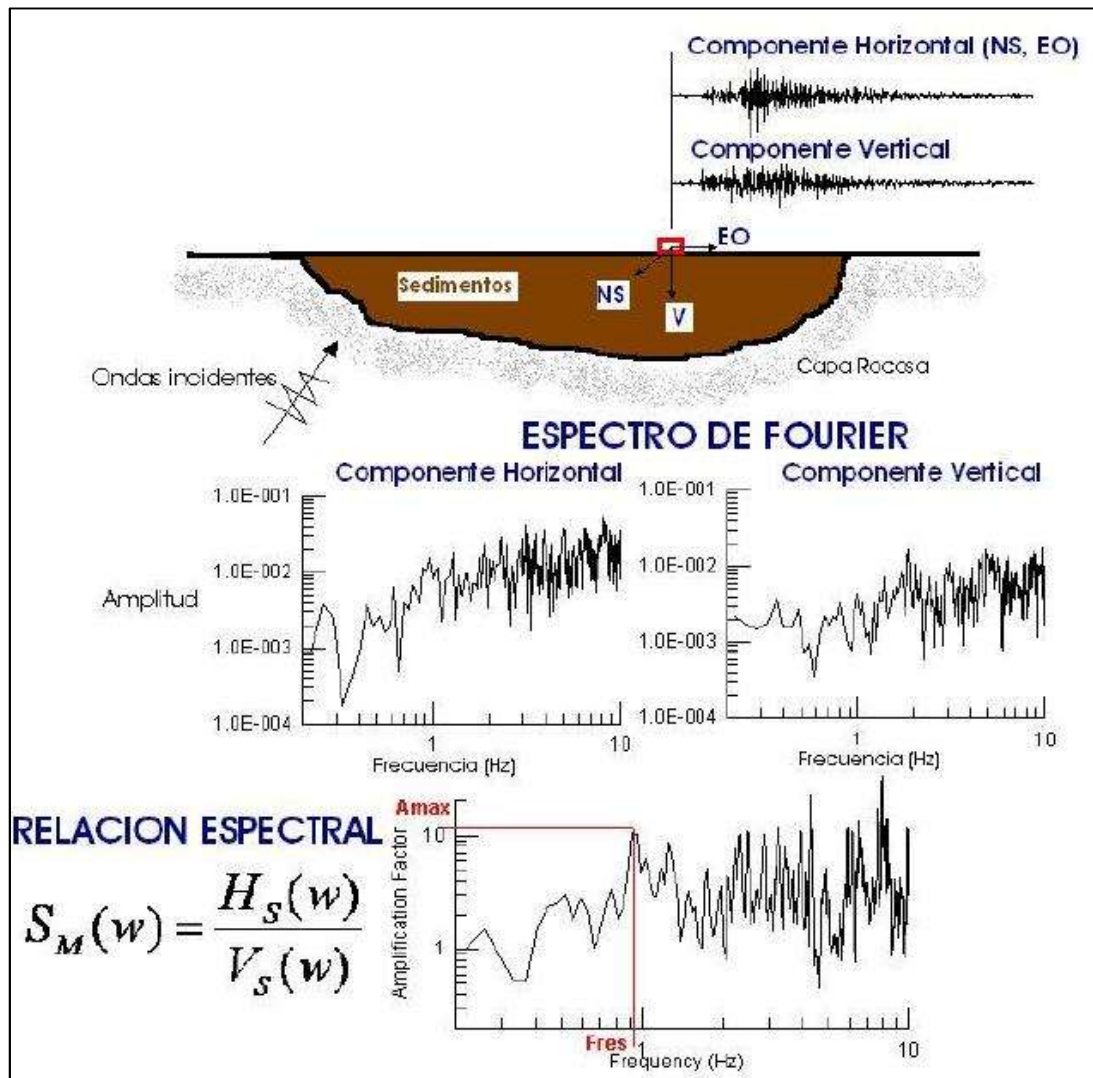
Componente Horizontal (NS, EO)

Componente Vertical

EO

Sedimentos

NS

V

Ondas incidentes

Capa Rocosa

ESPECTRO DE FOURIER

Componente Horizontal

Componente Vertical

1.0E-001
1.0E-002
Amplitud
1.0E-003
1.0E-004

1
Frecuencia (Hz)
10

1.0E-001
1.0E-002
1.0E-003
1.0E-004

1
Frecuencia (Hz)
10

RELACION ESPECTRAL

$S_M(w) = \frac{H_s(w)}{V_s(w)}$

Amax
10
Amplification Factor
1
Fres
1
Frequency (Hz)
10